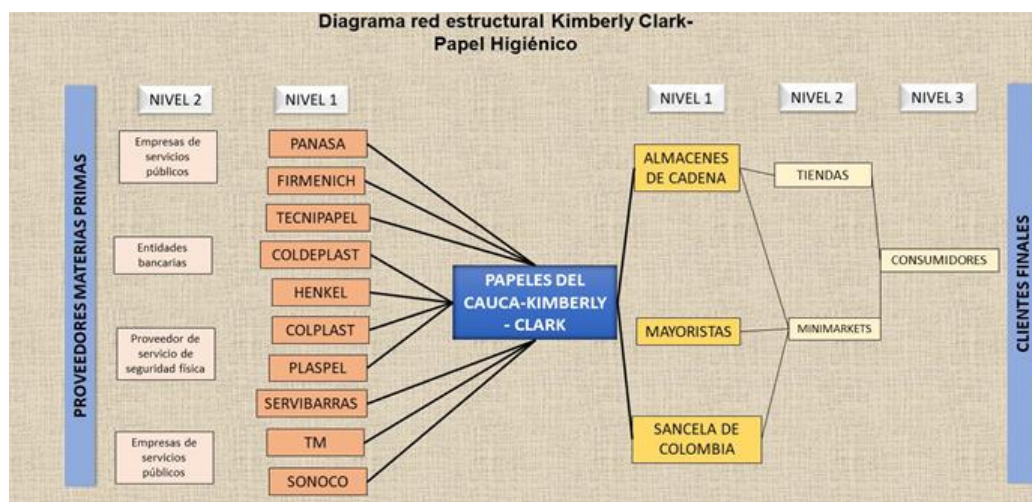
Diagrama red estructural Kimberly Clark-
Papel Higiénico

PROVEEDORES MATERIAS PRIMAS

NIVEL 2

NIVEL 1

Empresas de servicios públicos

Entidades bancarias

Proveedor de servicio de seguridad física

Empresas de servicios públicos

PANASA

FIRMENICH

TECNIPAPEL

COLDEPLAST

HENKEL

COLPLAST

PLASPEL

SERVIBARRAS

TM

SONOCO

PAPELES DEL CAUCA-KIMBERLY - CLARK

NIVEL 1

NIVEL 2

NIVEL 3

ALMACENES DE CADENA

MAYORISTAS

SANCELA DE COLOMBIA

TIENDAS

MINIMARKETS

CONSUMIDORES

CLIENTES FINALES